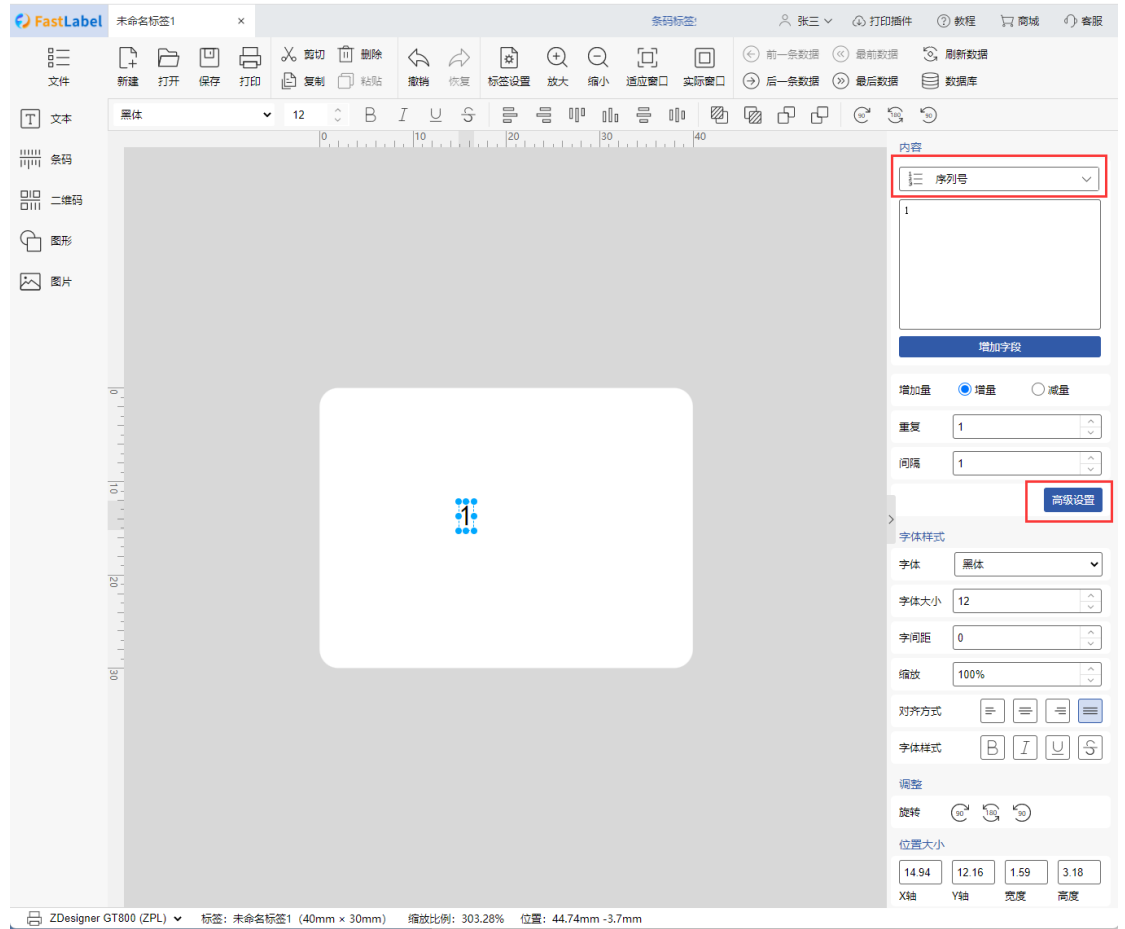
FastLabel 未命名标签1 ×

条码标签!

张三 打印插件 教程 商城 客服

文件 新建 打开 保存 打印 剪切 删除 复制 粘贴 撤销 恢复 标签设置 放大 缩小 适应窗口 实际窗口 前一条数据 最前数据 刷新数据 后一条数据 最后数据 数据库

文本
条码
二维码
图形
图片

黑体 12 B I U S

0 10 20 30 40

0
10
20
30

1

内容
序列号
1
增加字段
增加量 增量 减量
重复 1
间隔 1
高级设置
字体样式
字体 黑体
字体大小 12
字间距 0
缩放 100%
对齐方式
字体样式 B I U S
调整
旋转 90 180 90
位置大小
14.94 12.16 1.59 3.18
X轴 Y轴 宽度 高度

ZDesigner GT800 (ZPL) 标签：未命名标签1 (40mm × 30mm) 缩放比例：303.28% 位置：44.74mm -3.7mm